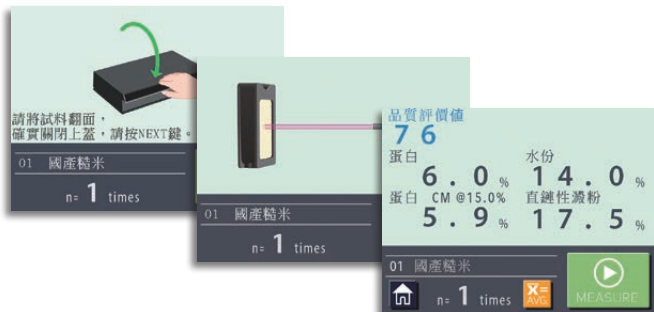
請將試料翻面，
確實關閉上蓋，請按NEXT鍵。

01 國產糙米

n= 1 times

01 國產糙米

n= 1 times

品質評價值
76
蛋白
6.0 %
水份
14.0 %
蛋白 CM @15.0%
5.9 %
直鏈性澱粉
17.5 %

01 國產糙米

n= 1 times

X= AVG

MEASURE